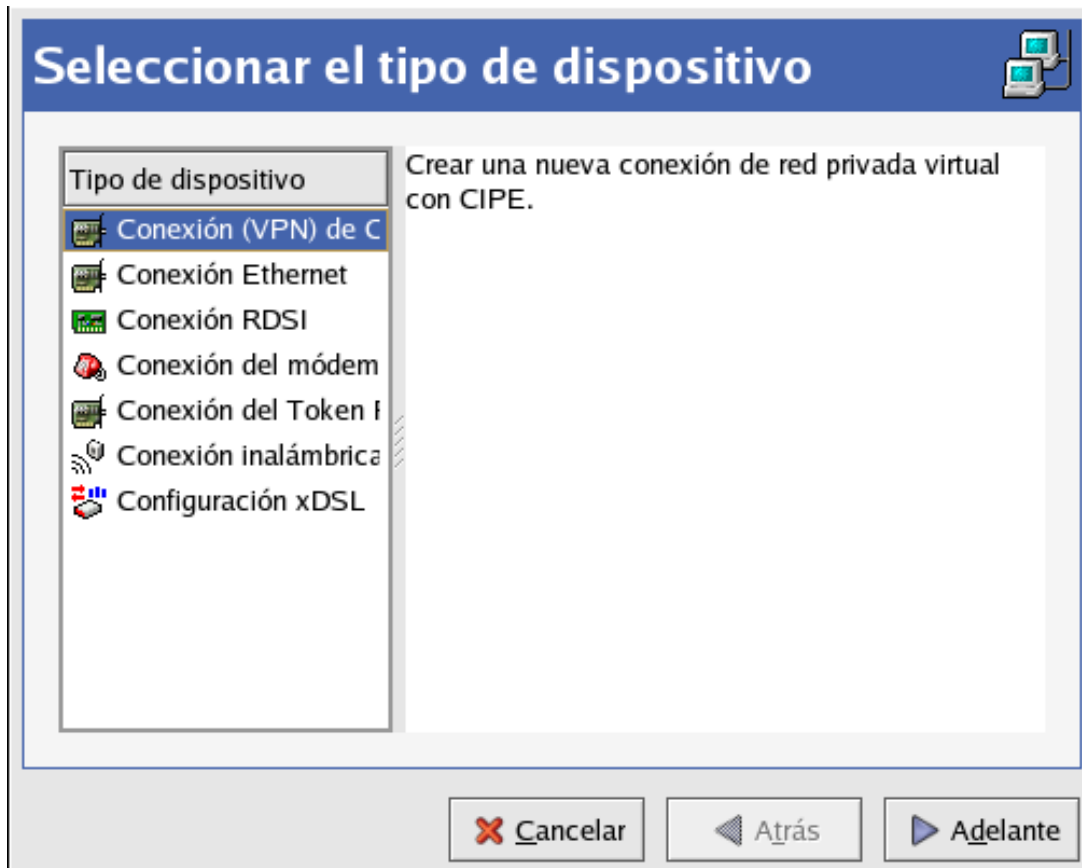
Seleccionar el tipo de dispositivo

| Tipo de dispositivo |
|---|
| Conexión (VPN) de C |
| Conexión Ethernet |
| Conexión RDSI |
| Conexión del módem |
| Conexión del Token I |
| Conexión inalámbrica |
| Configuración xDSL |

Crear una nueva conexión de red privada virtual con CIPE.

Cancelar Atrás Adelante